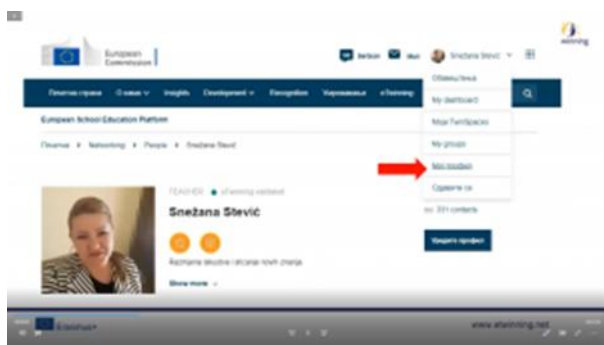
European Commission

Serbian

Snežana Stević

Обавештења

My dashboard

Моји Твинспејси

My groups

Мој профил

Одјавите се

Почетна страна

О нама

Insights

Development

Recognition

eTwinning

European School Education Platform

Почетна > Networking > People > Snežana Stević

TEACHER • eTwinning verified

Snežana Stević

Razmjena iskustva i sticanje novih znanja

Show more

331 contacts

Уредите профил

eTwinning

www.etwinning.net